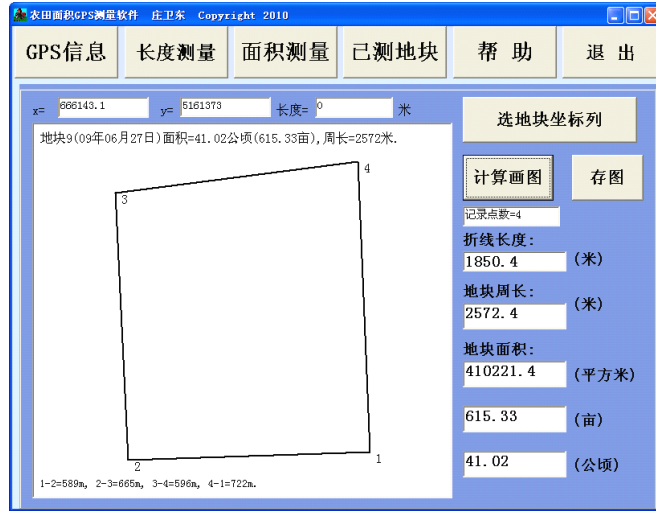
农田面积GPS测量软件 庄卫东 Copyright 2010

GPS信息 长度测量 面积测量 已测地块 帮 助 退 出

x= 666143.1 y= 5161373 长度= 0 米

选地块坐标列

地块9(09年06月27日)面积=41.02公顷(615.33亩),周长=2572米.

4
3
2
1

1-2=589m, 2-3=665m, 3-4=596m, 4-1=722m.

计算画图 存图

记录点数=4

折线长度:
1850.4 (米)

地块周长:
2572.4 (米)

地块面积:
410221.4 (平方米)

615.33 (亩)

41.02 (公顷)